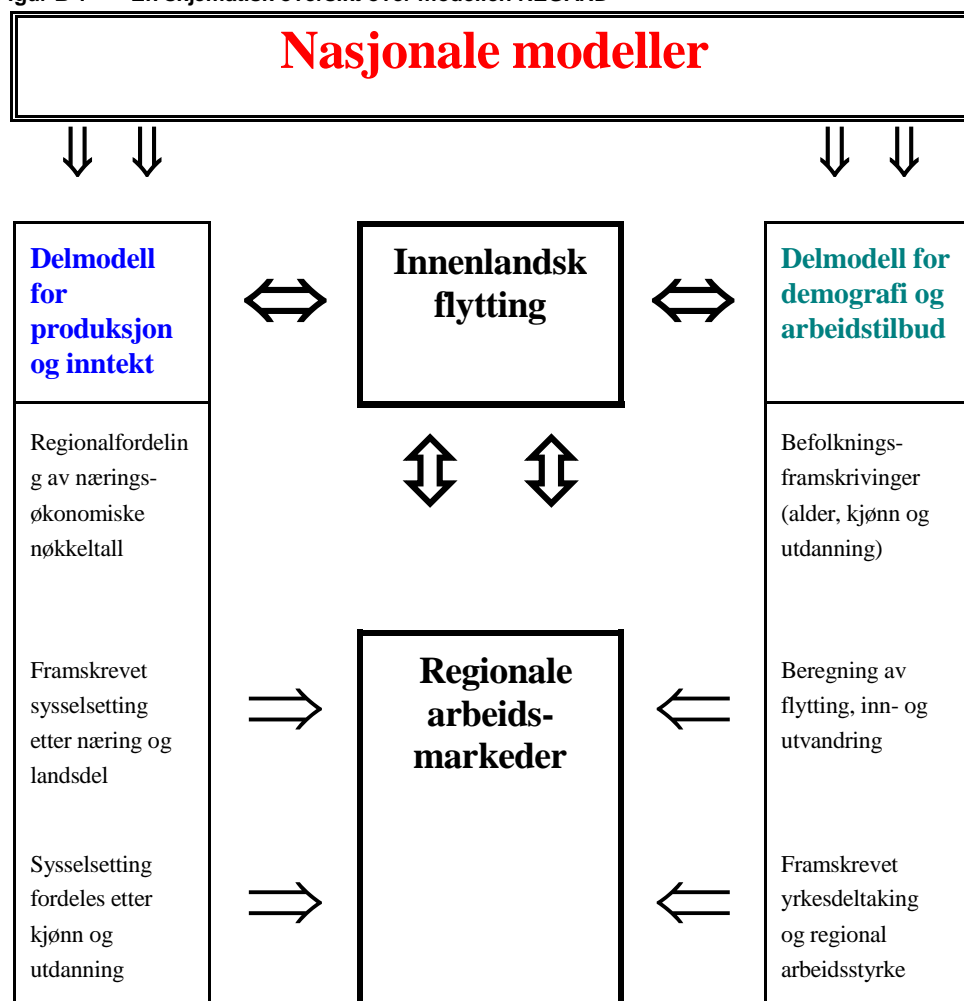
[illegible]

Nasjonale modeller

Delmodell for produksjon og inntekt

Regionalfordelin g av nærings-økonomiske nøkkeltall

Framskrevet sysselsetting etter næring og landsdel

Sysselsetting fordeles etter kjønn og utdanning

Innenlandsk flytting

Regionale arbeids-markeder

Delmodell for demografi og arbeidstilbud

Befolknings-framskrivinger (alder, kjønn og utdanning)

Beregning av flytting, inn- og utvandring

Framskrevet yrkesdeltaking og regional arbeidsstyrke